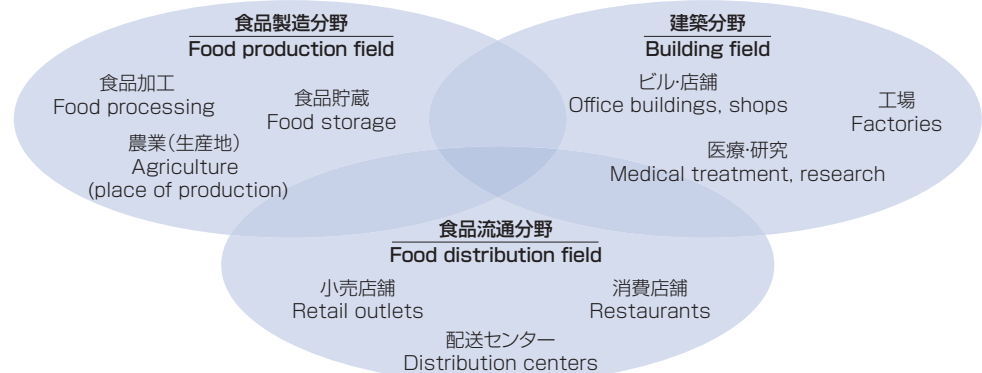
食品製造分野
Food production field

食品加工
Food processing

食品貯蔵
Food storage

農業(生産地)
Agriculture
(place of production)

建築分野
Building field

ビル·店舗
Office buildings, shops

工場
Factories

医療·研究
Medical treatment, research

食品流通分野
Food distribution field

小売店舗
Retail outlets

消費店舗
Restaurants

配送センター
Distribution centers